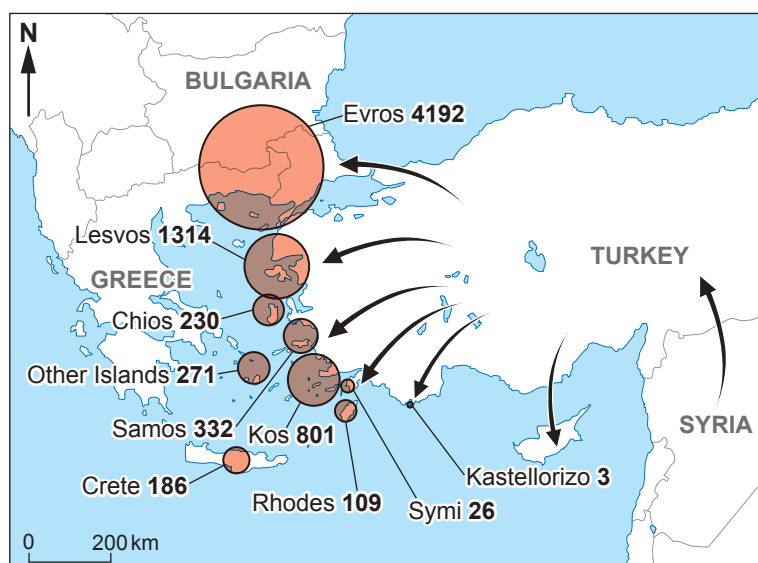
N

BULGARIA

Evros **4192**

Lesvos **1314**

GREECE

TURKEY

Chios **230**

Other Islands **271**

Samos **332**

Kos **801**

SYRIA

Kastellorizo **3**

Crete **186**

Rhodes **109**

Symi **26**

0 200 km